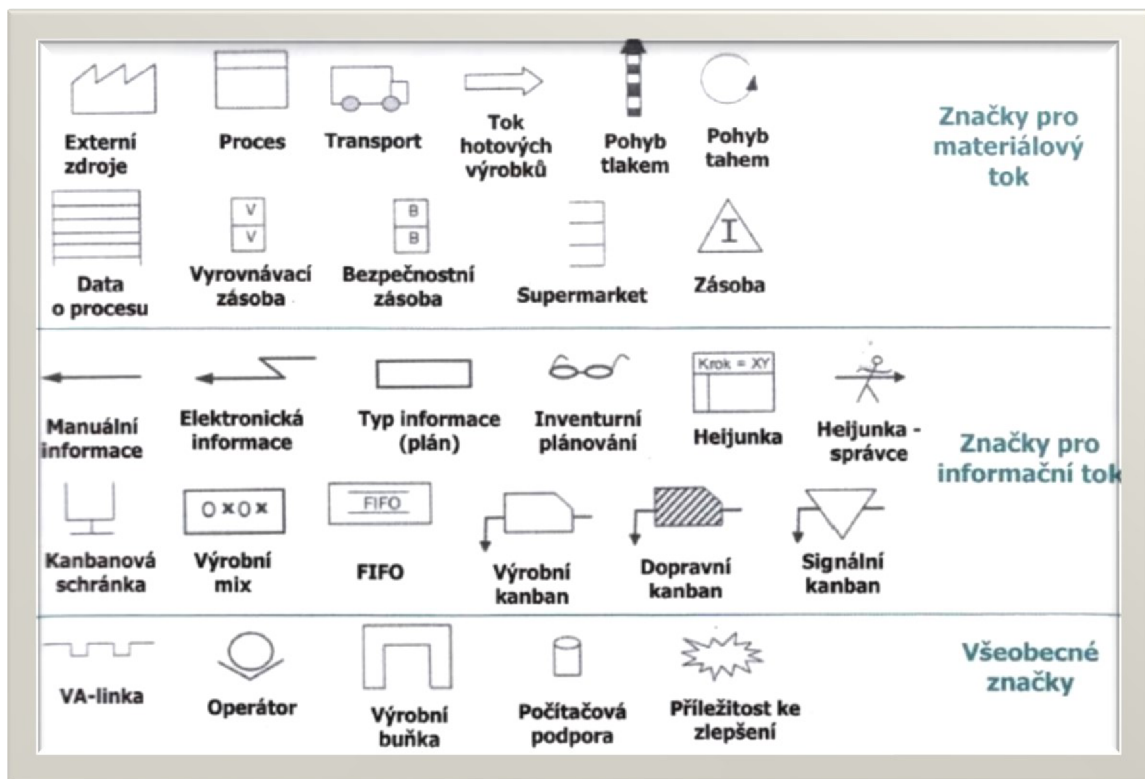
Externí zdroje

Proces

Transport

Tok hotových výrobků

Pohyb tlakem

Pohyb tahem

Značky pro materiálový tok

Data o procesu

V
V
Vyrovnávací zásoba

B
B
Bezpečnostní zásoba

Supermarket

I
Zásoba

Manuální informace

Elektronická informace

Typ informace (plán)

Inventurní plánování

Krok = XY
Heijunka

Heijunka - správce

Značky pro informační tok

Kanbanová schránka

O x O x
Výrobní mix

FIFO
FIFO

Výrobní kanban

Dopravní kanban

Signální kanban

VA-linka

Operátor

Výrobní buňka

Počítačová podpora

Příležitost ke zlepšení

Všeobecné značky